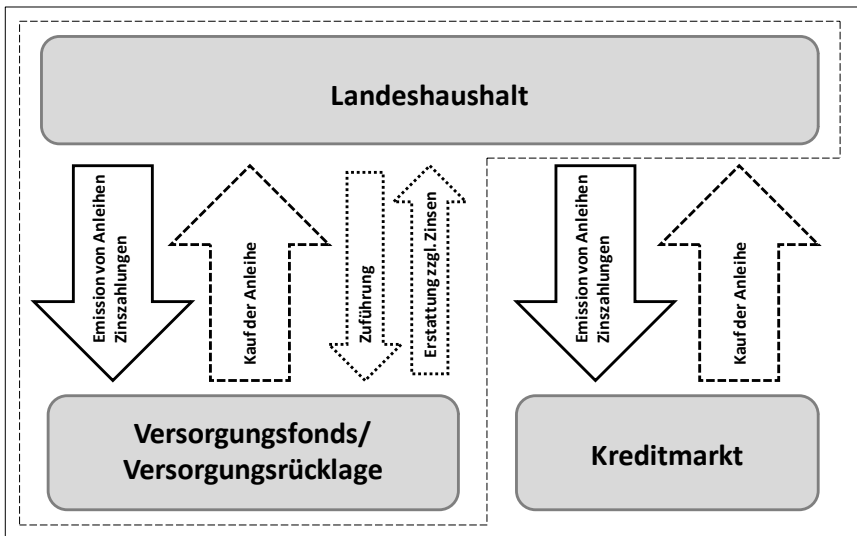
Landeshaushalt

Emission von Anleihen
Zinszahlungen

Kauf der Anleihe

Zuführung

Erstattung zzgl. Zinsen

Emission von Anleihen
Zinszahlungen

Kauf der Anleihe

Versorgungsfonds/
Versorgungsrücklage

Kreditmarkt